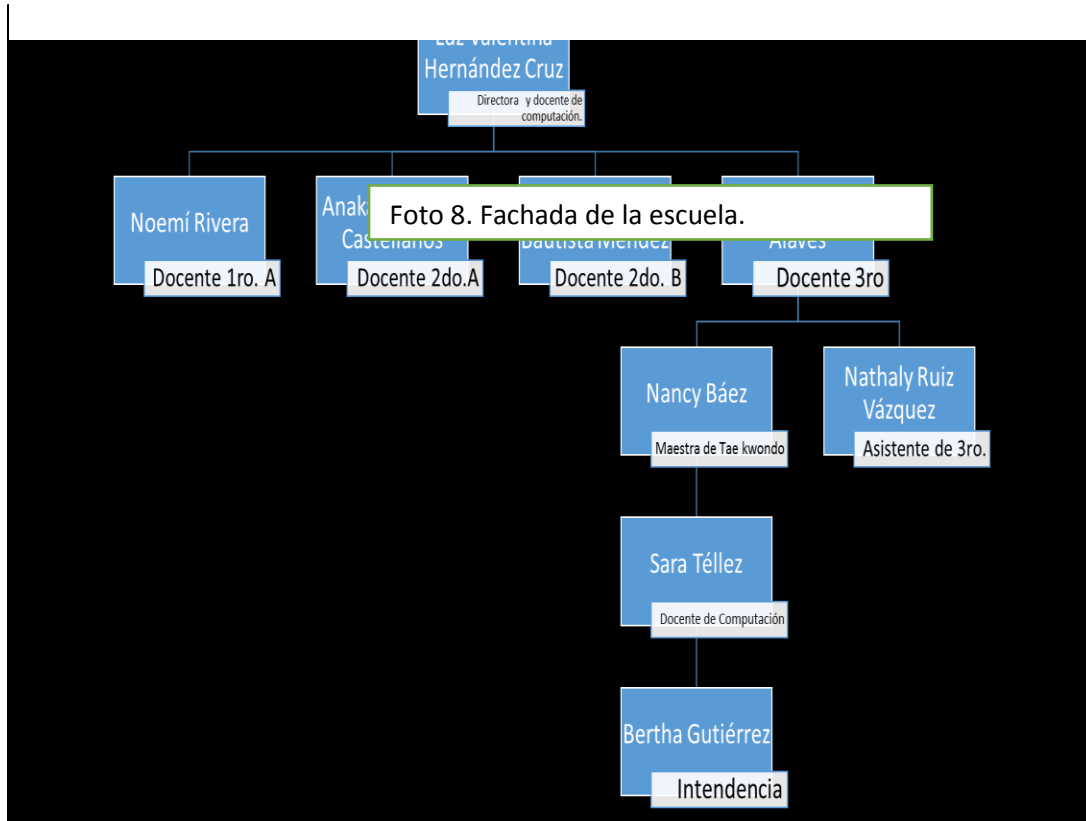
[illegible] Hernández Cruz
Directora y docente de computación.

Noemí Rivera
Docente 1ro. A

Anak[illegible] Castellanos
Docente 2do.A

Foto 8. Fachada de la escuela.

Bautista Méndez
Docente 2do. B

Alaves
Docente 3ro

Nancy Báez
Maestra de Tae kwondo

Nathaly Ruiz Vázquez
Asistente de 3ro.

Sara Téllez
Docente de Computación

Bertha Gutiérrez
Intendencia